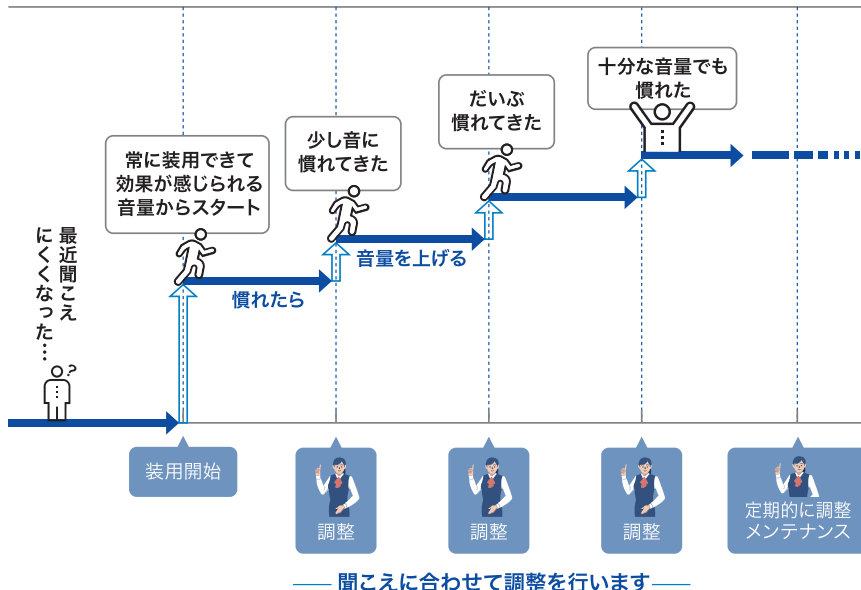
最近聞こえにくくなった…

常に装用できて効果が感じられる音量からスタート

慣れたら

少し音に慣れてきた

音量を上げる

だいぶ慣れてきた

十分な音量でも慣れた

装用開始

調整

調整

調整

定期的に調整メンテナンス

聞こえに合わせて調整を行います